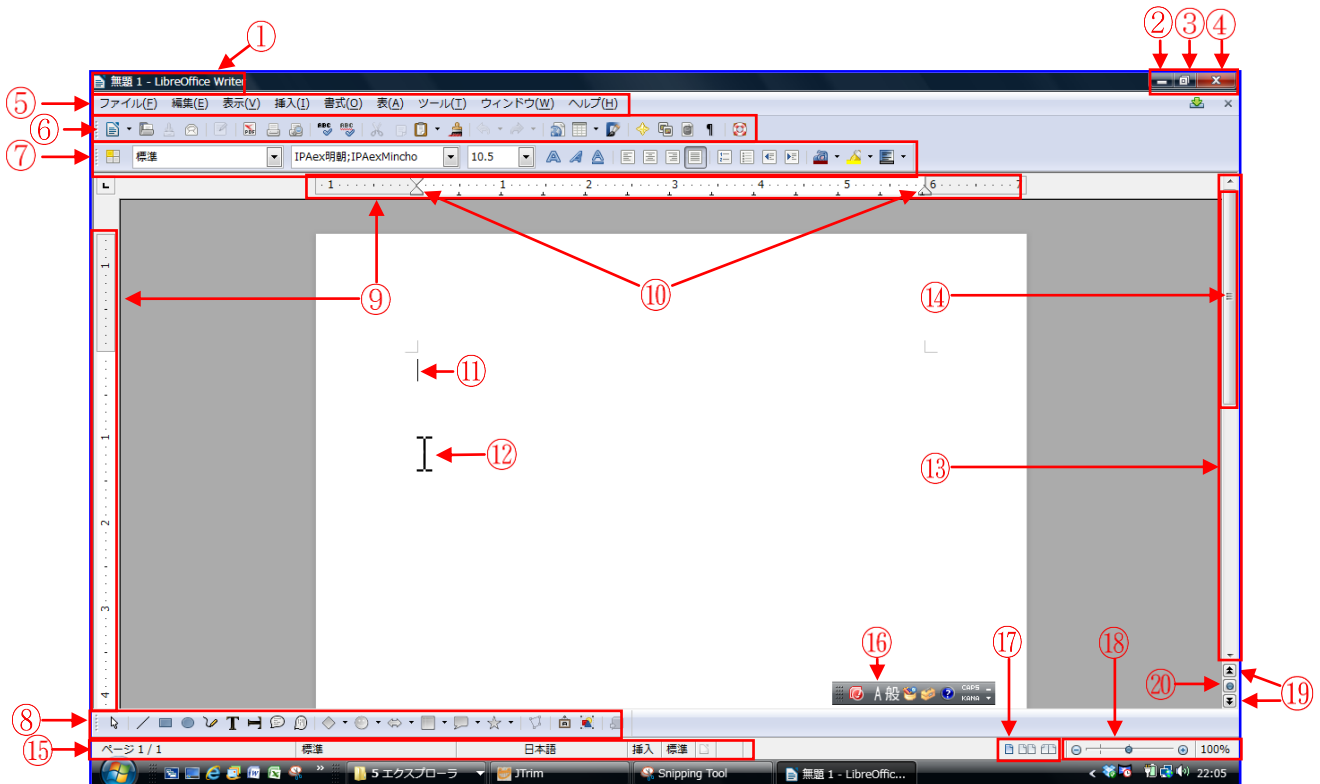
①
②③④
無題 1 - LibreOffice Writer
⑤
ファイル(F) 編集(E) 表示(V) 挿入(I) 書式(O) 表(A) ツール(T) ウィンドウ(W) ヘルプ(H)
⑥
⑦
標準
IPAex明朝;IPAexMincho
10.5
1 1 2 3 4 5 6 7
⑨
⑩
⑭
⑪
⑫
⑬
1
2
3
4
⑯
A 般
CAPS KANA
⑰
⑱
⑳
⑲
⑧
T
⑮
ページ 1 / 1
標準
日本語
挿入
標準
100%
5 エクスプローラ
JTrim
Snipping Tool
無題 1 - LibreOffic...
22:05